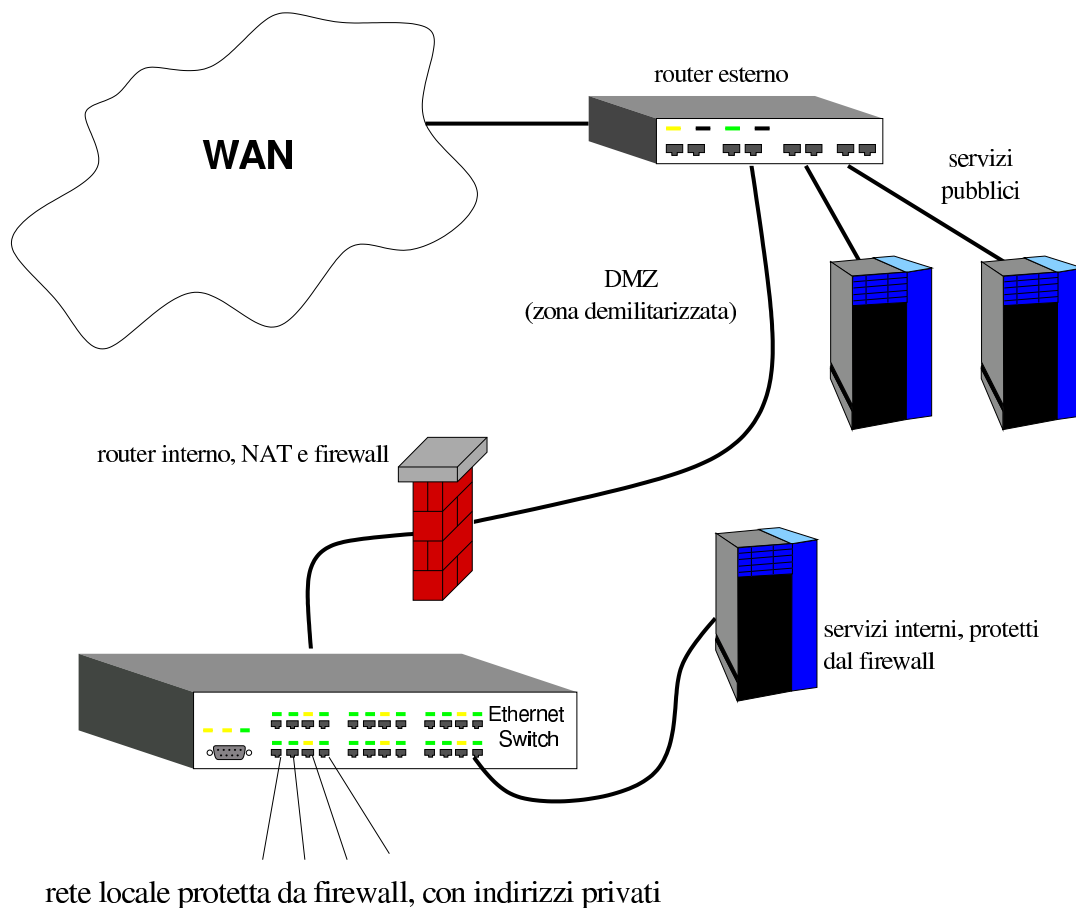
WAN

router esterno

servizi pubblici

DMZ
(zona demilitarizzata)

router interno, NAT e firewall

servizi interni, protetti dal firewall

Ethernet
Switch

rete locale protetta da firewall, con indirizzi privati